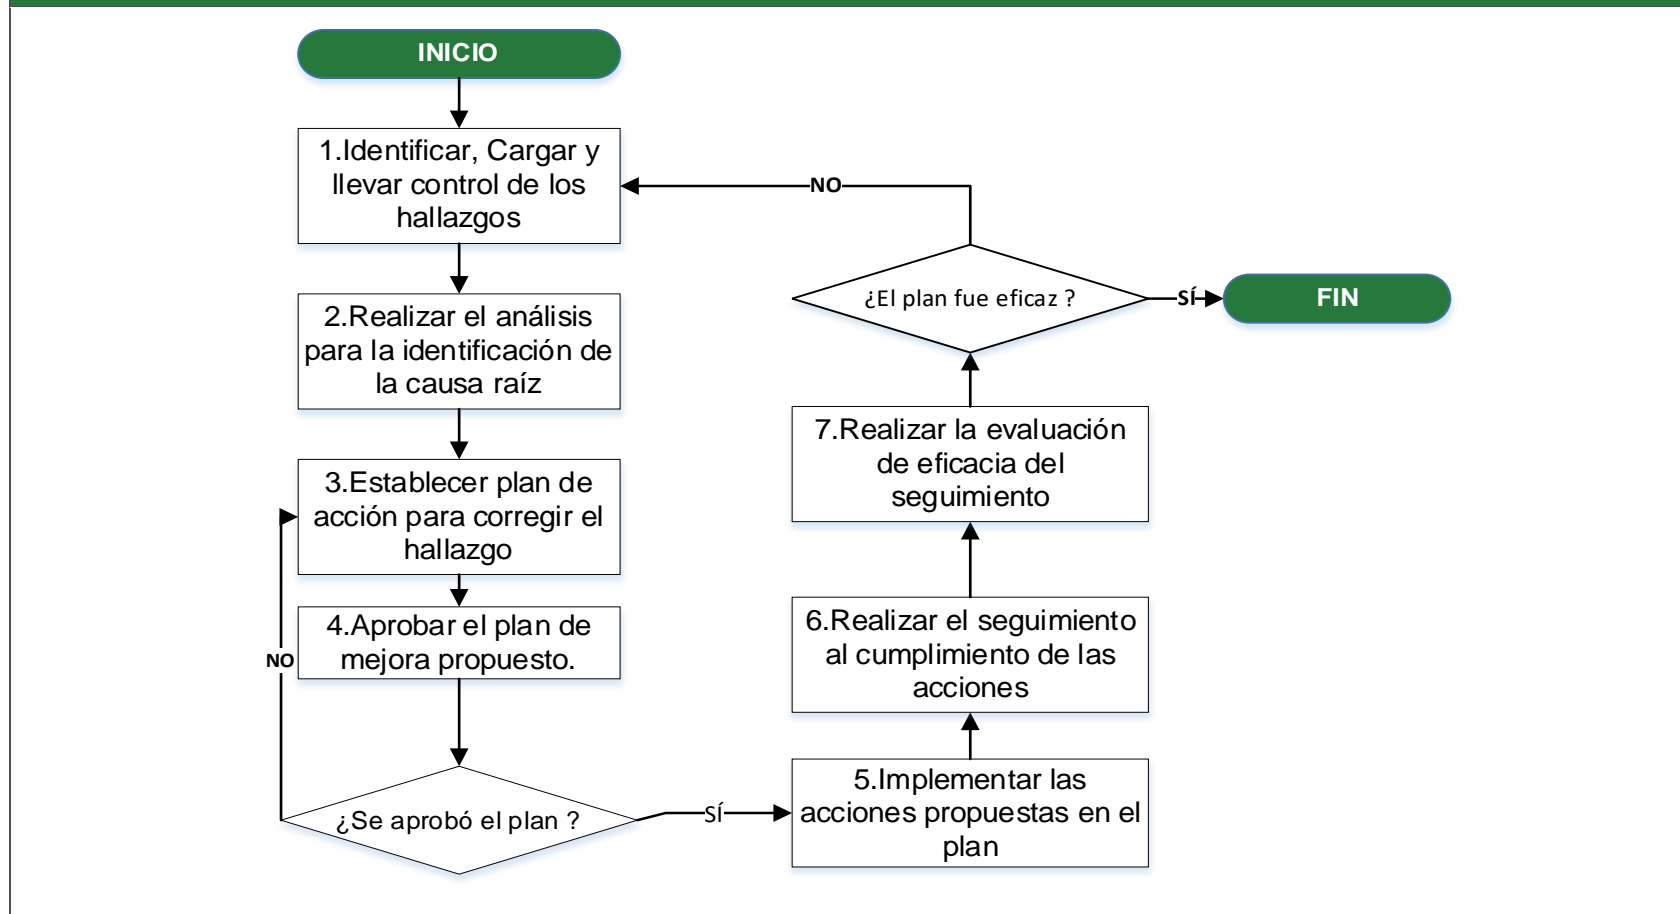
INICIO

1.Identificar, Cargar y llevar control de los hallazgos

NO

¿El plan fue eficaz ?

SÍ

FIN

2.Realizar el análisis para la identificación de la causa raíz

7.Realizar la evaluación de eficacia del seguimiento

3.Establecer plan de acción para corregir el hallazgo

4.Aprobar el plan de mejora propuesto.

NO

6.Realizar el seguimiento al cumplimiento de las acciones

¿Se aprobó el plan ?

SÍ

5.Implementar las acciones propuestas en el plan